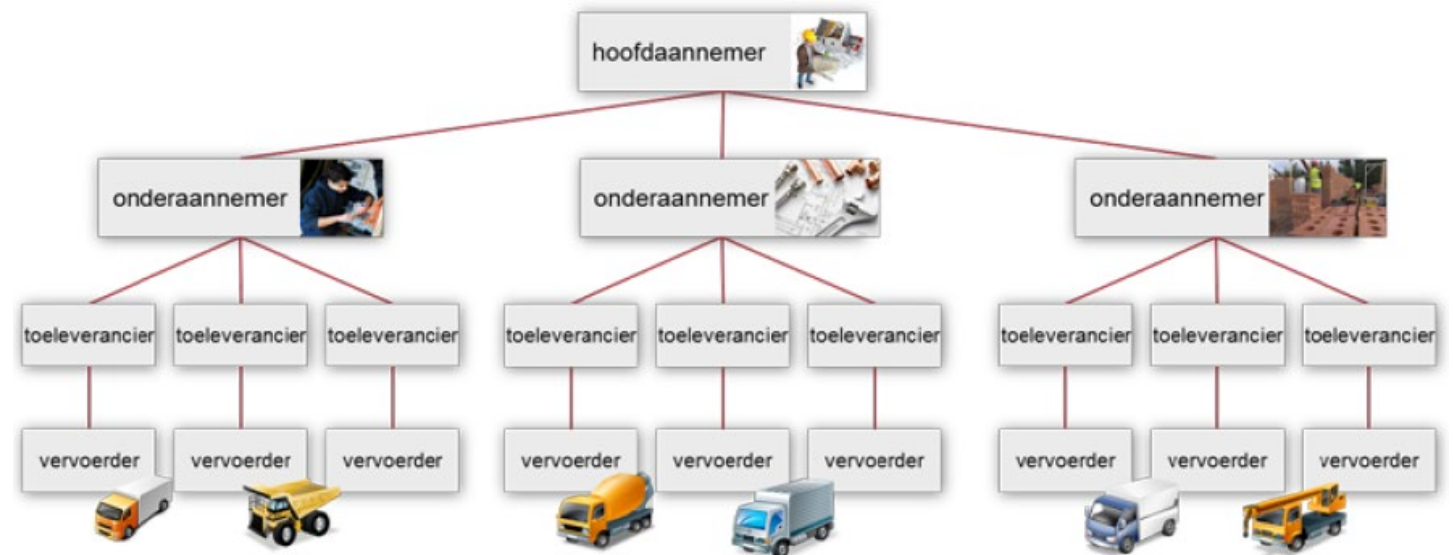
hoofdaannemer

onderaannemer

onderaannemer

onderaannemer

toeleverancier

toeleverancier

toeleverancier

toeleverancier

toeleverancier

toeleverancier

toeleverancier

toeleverancier

toeleverancier

vervoerder

vervoerder

vervoerder

vervoerder

vervoerder

vervoerder

vervoerder

vervoerder

vervoerder